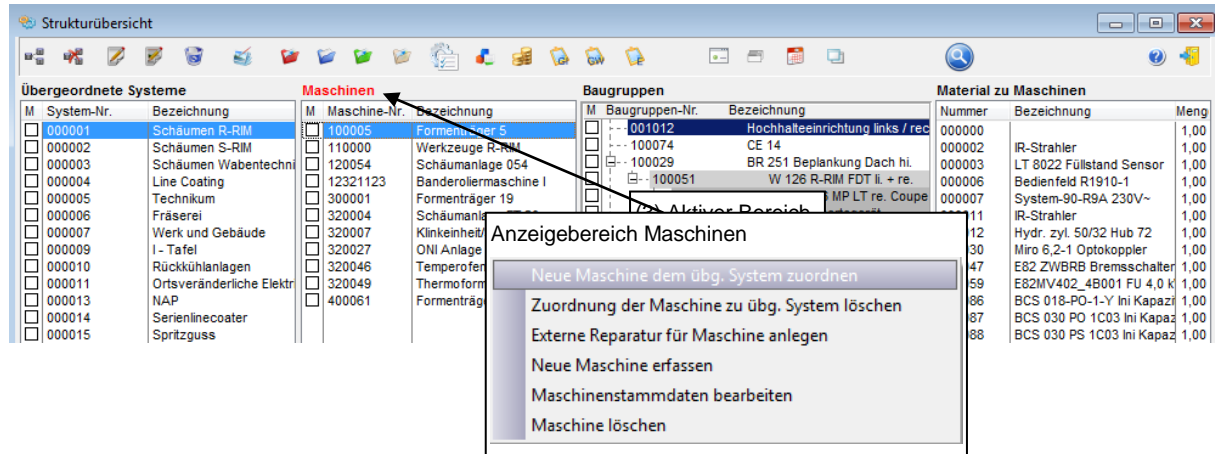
Strukturübersicht

Übergeordnete Systeme

| M | System-Nr. | Bezeichnung |
|---|---|---|
| ☐ | 000001 | Schäumen R-RIM |
| ☐ | 000002 | Schäumen S-RIM |
| ☐ | 000003 | Schäumen Wabentechni |
| ☐ | 000004 | Line Coating |
| ☐ | 000005 | Technikum |
| ☐ | 000006 | Fräserei |
| ☐ | 000007 | Werk und Gebäude |
| ☐ | 000009 | I - Tafel |
| ☐ | 000010 | Rückkühlanlagen |
| ☐ | 000011 | Ortsveränderliche Elektr |
| ☐ | 000013 | NAP |
| ☐ | 000014 | Serienlinecoater |
| ☐ | 000015 | Spritzguss |

Maschinen

| M | Maschine-Nr. | Bezeichnung |
|---|---|---|
| ☐ | 100005 | Formenträger 5 |
| ☐ | 110000 | Werkzeuge R-RIM |
| ☐ | 120054 | Schäumanlage 054 |
| ☐ | 12321123 | Banderoliermaschine I |
| ☐ | 300001 | Formenträger 19 |
| ☐ | 320004 | Schäumanla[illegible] |
| ☐ | 320007 | Klinkeinheit/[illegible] |
| ☐ | 320027 | ONI Anlage |
| ☐ | 320046 | Temperofen |
| ☐ | 320049 | Thermoform |
| ☐ | 400061 | Formenträge |

Baugruppen

| M | Baugruppen-Nr. | Bezeichnung |
|---|---|---|
| ☐ | 001012 | Hochhalteeinrichtung links / rec |
| ☐ | 100074 | CE 14 |
| ☐ | 100029 | BR 251 Beplankung Dach hi. |
| ☐ | 100051 | W 126 R-RIM FDT li. + re. |
| ☐ | | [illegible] MP LT re. Coupe |

Aktiver Bereich

Material zu Maschinen

| Nummer | Bezeichnung | Meng |
|---|---|---|
| 000000 | | 1,00 |
| 000002 | IR-Strahler | 1,00 |
| 000003 | LT 8022 Füllstand Sensor | 1,00 |
| 000006 | Bedienfeld R1910-1 | 1,00 |
| 000007 | System-90-R9A 230V~ | 1,00 |
| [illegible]11 | IR-Strahler | 1,00 |
| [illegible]12 | Hydr. zyl. 50/32 Hub 72 | 1,00 |
| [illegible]30 | Miro 6,2-1 Optokoppler | 1,00 |
| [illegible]47 | E82 ZWBRB Bremsschalter | 1,00 |
| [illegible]59 | E82MV402_4B001 FU 4,0 k | 1,00 |
| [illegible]86 | BCS 018-PO-1-Y Ini Kapazi | 1,00 |
| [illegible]87 | BCS 030 PO 1C03 Ini Kapaz | 1,00 |
| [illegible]88 | BCS 030 PS 1C03 Ini Kapaz | 1,00 |

Anzeigebereich Maschinen

Neue Maschine dem übg. System zuordnen
Zuordnung der Maschine zu übg. System löschen
Externe Reparatur für Maschine anlegen
Neue Maschine erfassen
Maschinenstammdaten bearbeiten
Maschine löschen